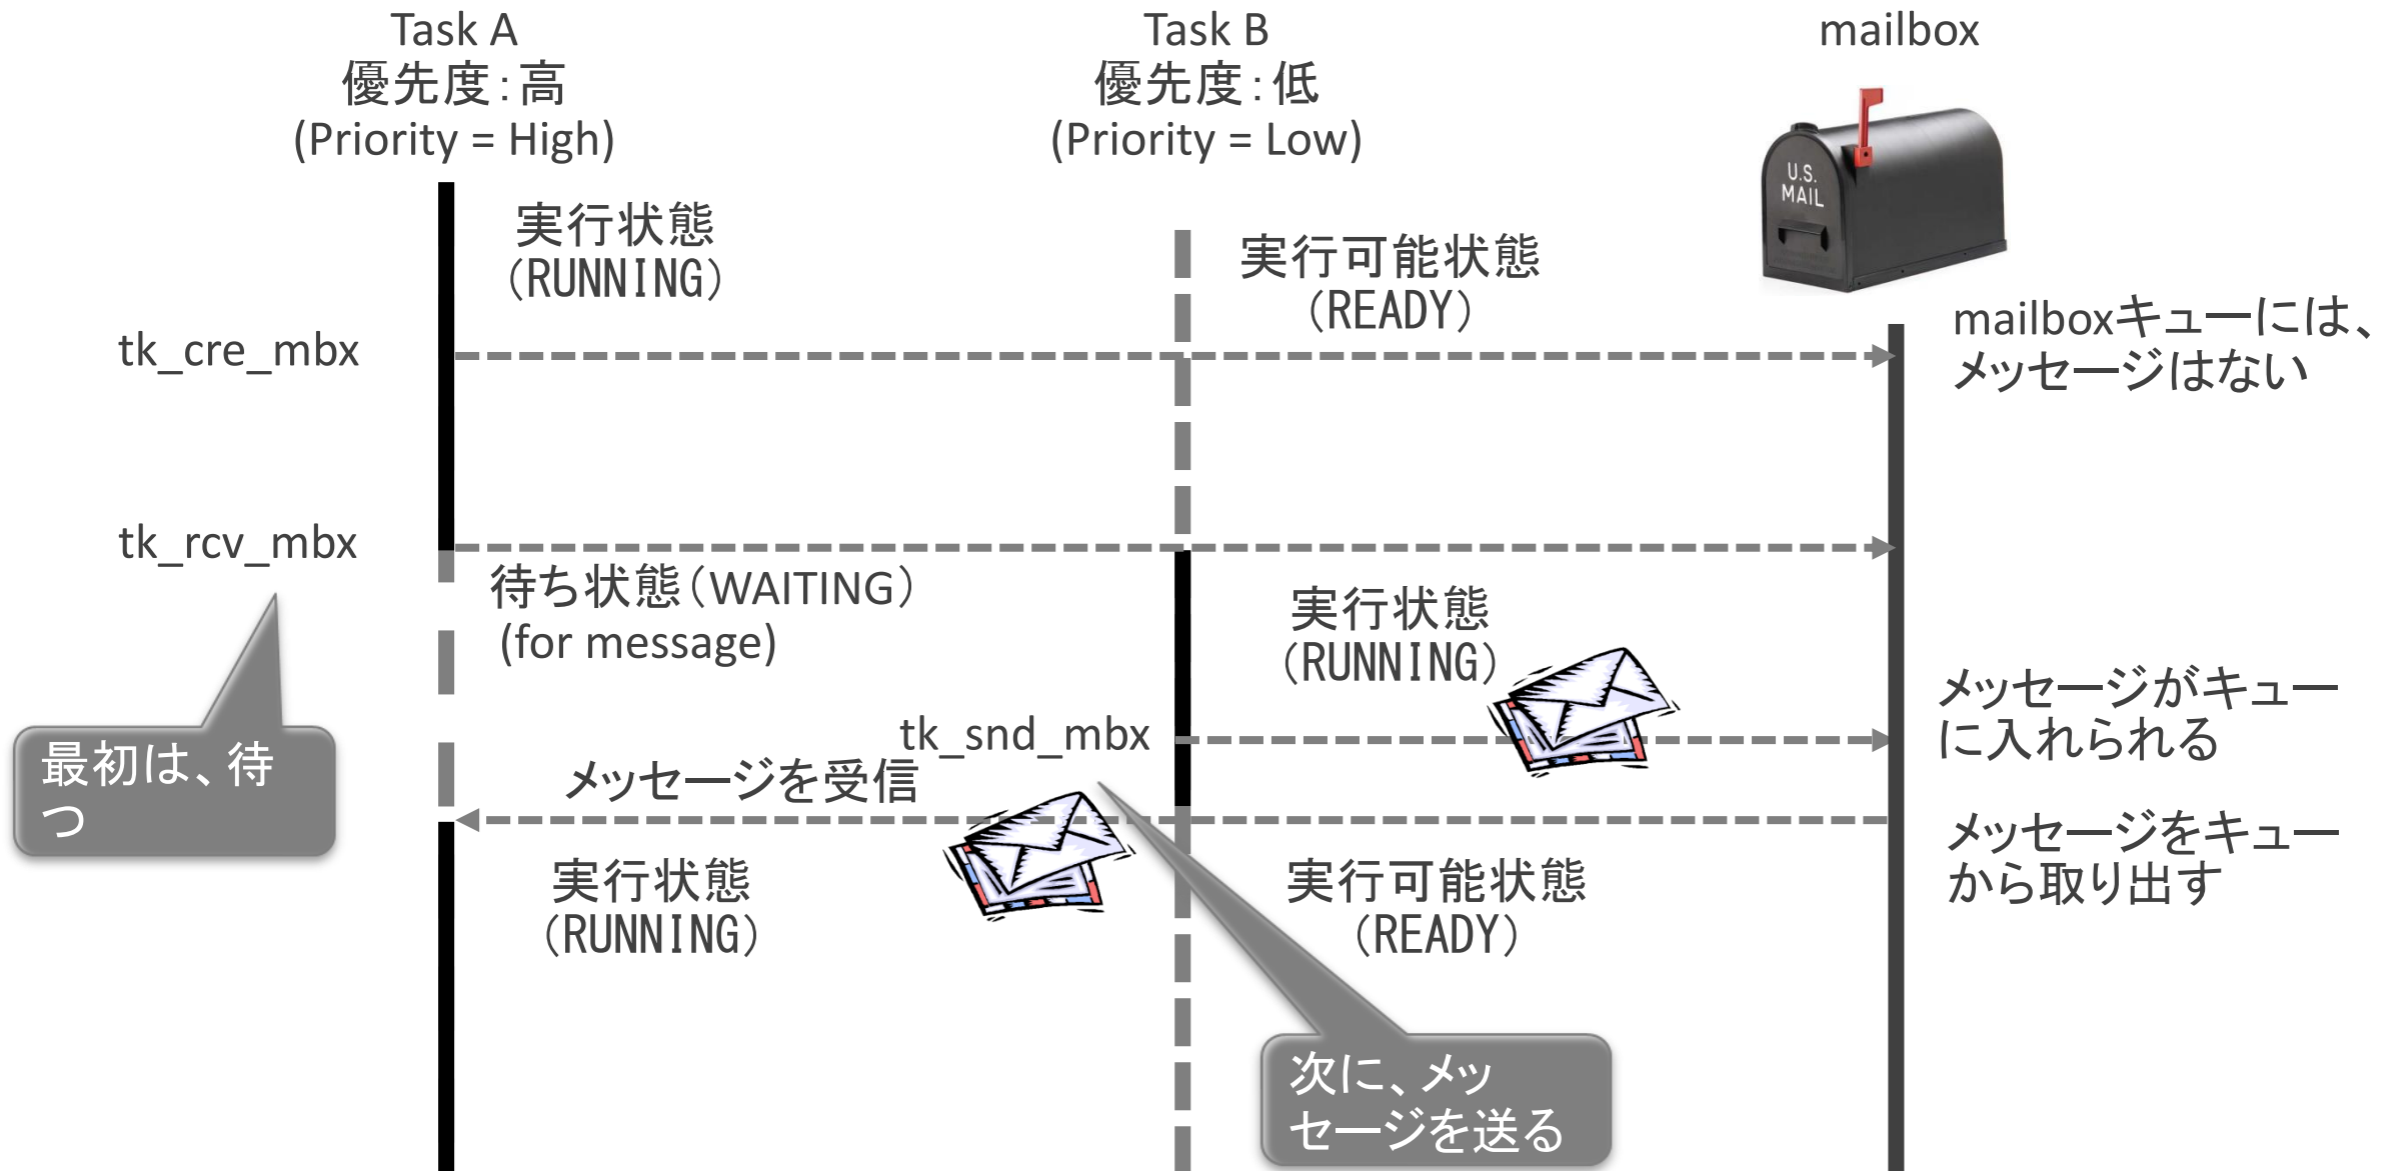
Task A
優先度:高
(Priority = High)

Task B
優先度:低
(Priority = Low)

mailbox

U.S.
MAIL

実行状態
(RUNNING)

実行可能状態
(READY)

tk_cre_mbx

mailboxキューには、
メッセージはない

tk_rcv_mbx

待ち状態(WAITING)
(for message)

実行状態
(RUNNING)

最初は、待つ

tk_snd_mbx

メッセージがキューに入れられる

メッセージを受信

メッセージをキューから取り出す

実行状態
(RUNNING)

実行可能状態
(READY)

次に、メッセージを送る